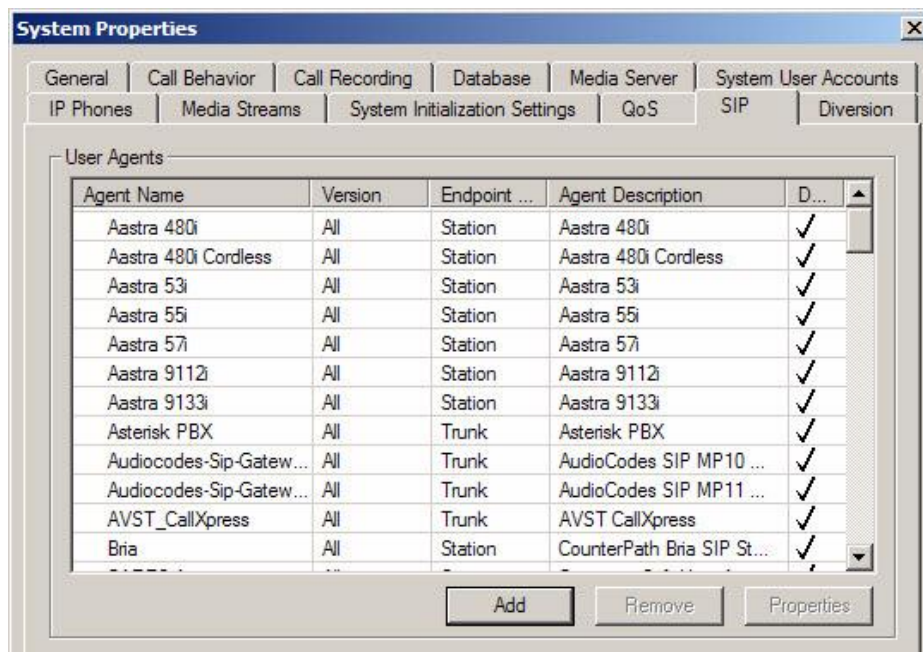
System Properties

General | Call Behavior | Call Recording | Database | Media Server | System User Accounts
IP Phones | Media Streams | System Initialization Settings | QoS | SIP | Diversion

User Agents

| Agent Name | Version | Endpoint ... | Agent Description | D... |
|---|---|---|---|---|
| Aastra 480i | All | Station | Aastra 480i | ✓ |
| Aastra 480i Cordless | All | Station | Aastra 480i Cordless | ✓ |
| Aastra 53i | All | Station | Aastra 53i | ✓ |
| Aastra 55i | All | Station | Aastra 55i | ✓ |
| Aastra 57i | All | Station | Aastra 57i | ✓ |
| Aastra 9112i | All | Station | Aastra 9112i | ✓ |
| Aastra 9133i | All | Station | Aastra 9133i | ✓ |
| Asterisk PBX | All | Trunk | Asterisk PBX | ✓ |
| Audiocodes-Sip-Gatew... | All | Trunk | AudioCodes SIP MP10 ... | ✓ |
| Audiocodes-Sip-Gatew... | All | Trunk | AudioCodes SIP MP11 ... | ✓ |
| AVST_CallXpress | All | Trunk | AVST CallXpress | ✓ |
| Bria | All | Station | CounterPath Bria SIP St... | ✓ |
| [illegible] | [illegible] | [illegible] | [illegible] | ✓ |

Add | Remove | Properties